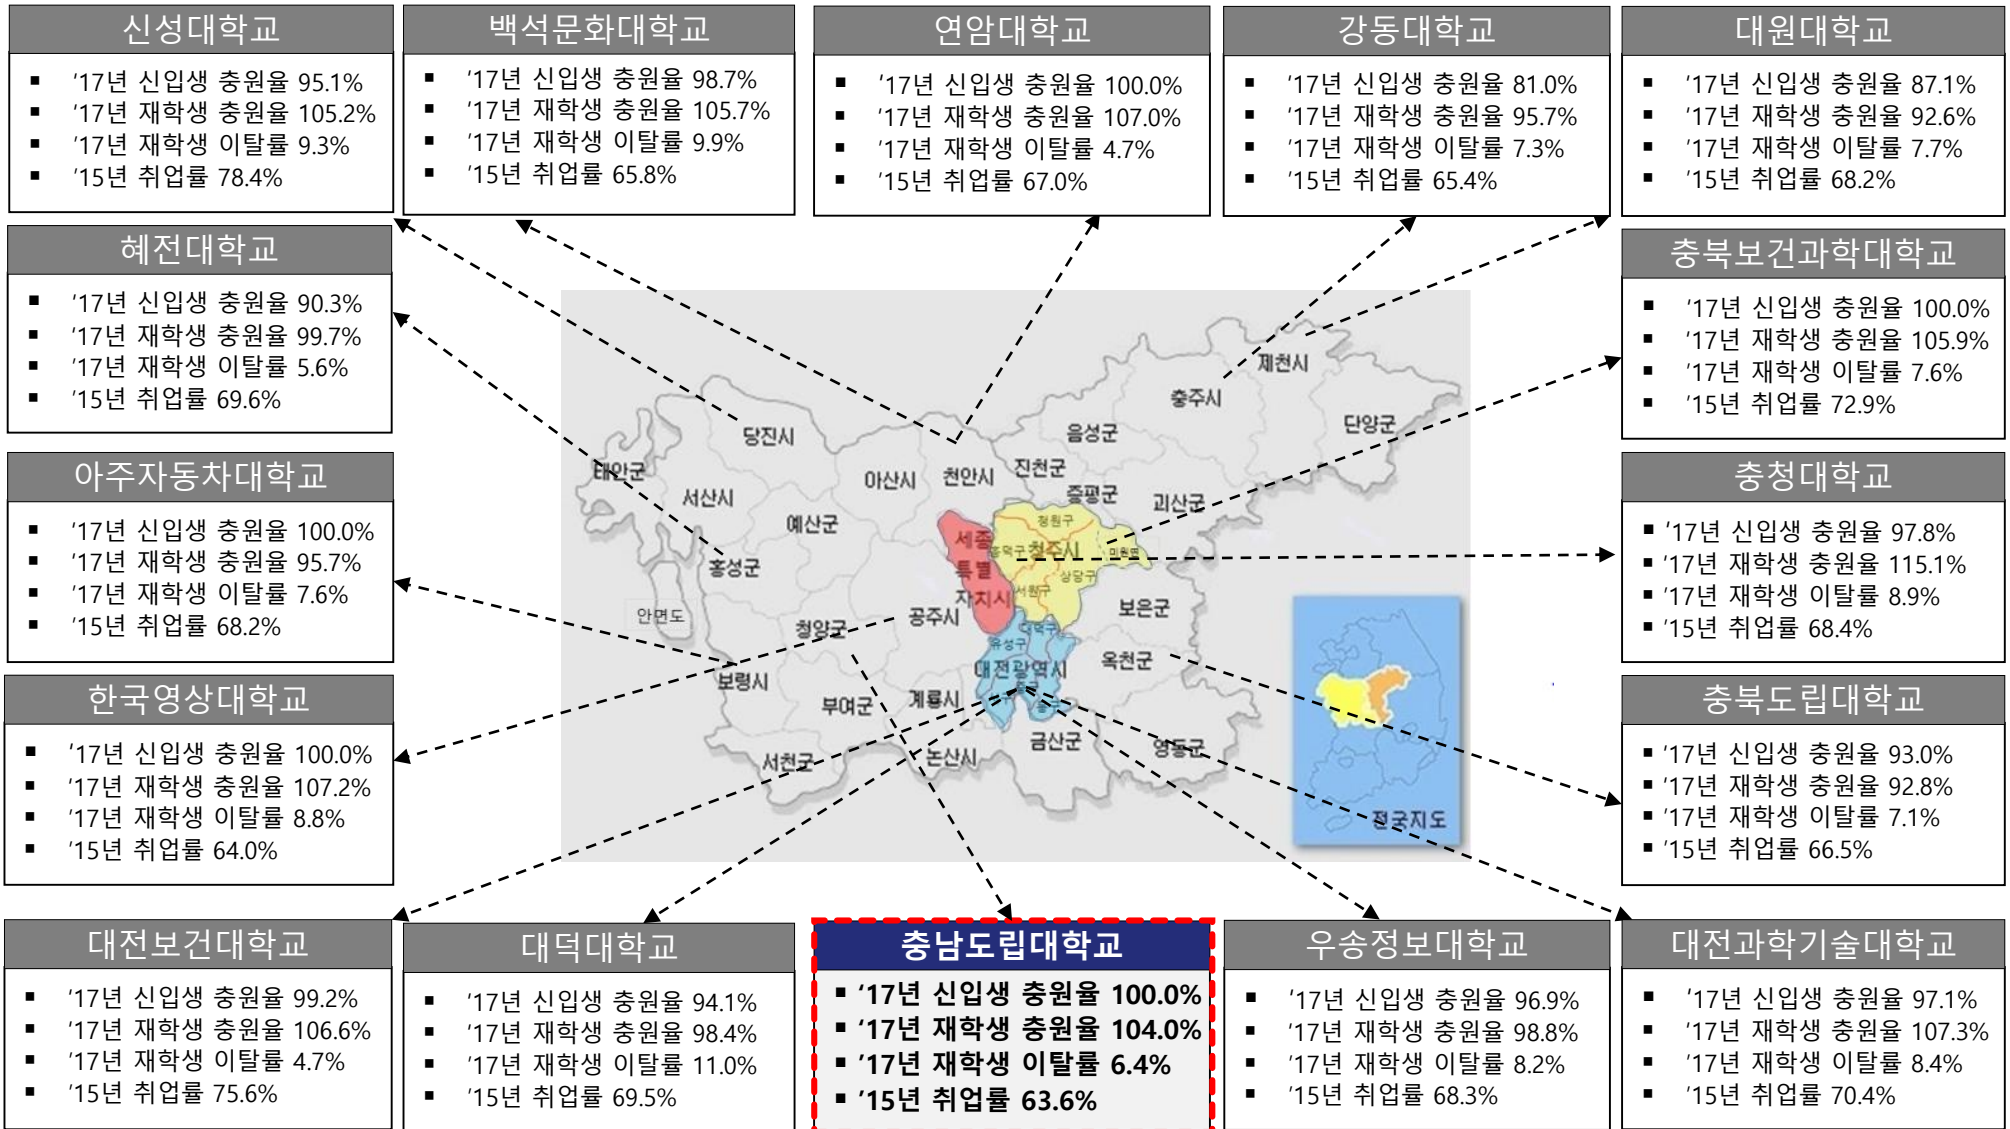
신성대학교
- '17년 신입생 충원율 95.1%
- '17년 재학생 충원율 105.2%
- '17년 재학생 이탈률 9.3%
- '15년 취업률 78.4%

백석문화대학교
- '17년 신입생 충원율 98.7%
- '17년 재학생 충원율 105.7%
- '17년 재학생 이탈률 9.9%
- '15년 취업률 65.8%

연암대학교
- '17년 신입생 충원율 100.0%
- '17년 재학생 충원율 107.0%
- '17년 재학생 이탈률 4.7%
- '15년 취업률 67.0%

강동대학교
- '17년 신입생 충원율 81.0%
- '17년 재학생 충원율 95.7%
- '17년 재학생 이탈률 7.3%
- '15년 취업률 65.4%

대원대학교
- '17년 신입생 충원율 87.1%
- '17년 재학생 충원율 92.6%
- '17년 재학생 이탈률 7.7%
- '15년 취업률 68.2%

혜전대학교
- '17년 신입생 충원율 90.3%
- '17년 재학생 충원율 99.7%
- '17년 재학생 이탈률 5.6%
- '15년 취업률 69.6%

충북보건과학대학교
- '17년 신입생 충원율 100.0%
- '17년 재학생 충원율 105.9%
- '17년 재학생 이탈률 7.6%
- '15년 취업률 72.9%

아주자동차대학교
- '17년 신입생 충원율 100.0%
- '17년 재학생 충원율 95.7%
- '17년 재학생 이탈률 7.6%
- '15년 취업률 68.2%

충청대학교
- '17년 신입생 충원율 97.8%
- '17년 재학생 충원율 115.1%
- '17년 재학생 이탈률 8.9%
- '15년 취업률 68.4%

한국영상대학교
- '17년 신입생 충원율 100.0%
- '17년 재학생 충원율 107.2%
- '17년 재학생 이탈률 8.8%
- '15년 취업률 64.0%

충북도립대학교
- '17년 신입생 충원율 93.0%
- '17년 재학생 충원율 92.8%
- '17년 재학생 이탈률 7.1%
- '15년 취업률 66.5%

제천시 충주시 단양군 당진시 음성군 태안군 서산시 아산시 천안시 진천군 증평군 괴산군 예산군 청원구 세종 특별 자치시 흥덕구 청주시 미원군 홍성군 상당구 서원구 보은군 안면도 청양군 공주시 유성구 대덕구 대전광역시 옥천군 보령시 부여군 계룡시 금산군 영동군 서천군 논산시 전국지도

대전보건대학교
- '17년 신입생 충원율 99.2%
- '17년 재학생 충원율 106.6%
- '17년 재학생 이탈률 4.7%
- '15년 취업률 75.6%

대덕대학교
- '17년 신입생 충원율 94.1%
- '17년 재학생 충원율 98.4%
- '17년 재학생 이탈률 11.0%
- '15년 취업률 69.5%

충남도립대학교
- '17년 신입생 충원율 100.0%
- '17년 재학생 충원율 104.0%
- '17년 재학생 이탈률 6.4%
- '15년 취업률 63.6%

우송정보대학교
- '17년 신입생 충원율 96.9%
- '17년 재학생 충원율 98.8%
- '17년 재학생 이탈률 8.2%
- '15년 취업률 68.3%

대전과학기술대학교
- '17년 신입생 충원율 97.1%
- '17년 재학생 충원율 107.3%
- '17년 재학생 이탈률 8.4%
- '15년 취업률 70.4%